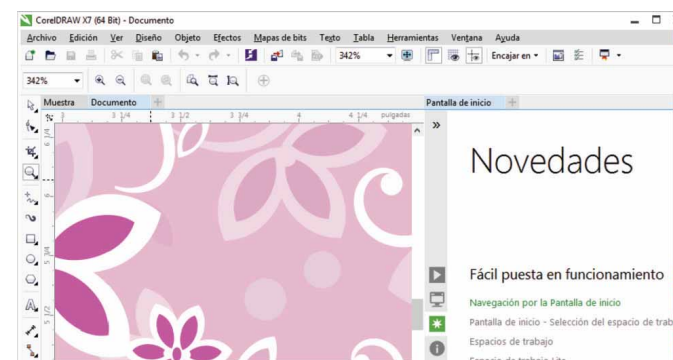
CorelDRAW X7 (64 Bit) - Documento

Archivo Edición Ver Diseño Objeto Efectos Mapas de bits Texto Tabla Herramientas Ventana Ayuda

342%

Encajar en

342%

Muestra Documento

Pantalla de inicio

3 1/4 3 1/2 3 3/4 4 4 1/4 pulgadas

»

Novedades

Fácil puesta en funcionamiento

Navegación por la Pantalla de inicio

Pantalla de inicio - Selección del espacio de trab

Espacios de trabajo

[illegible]